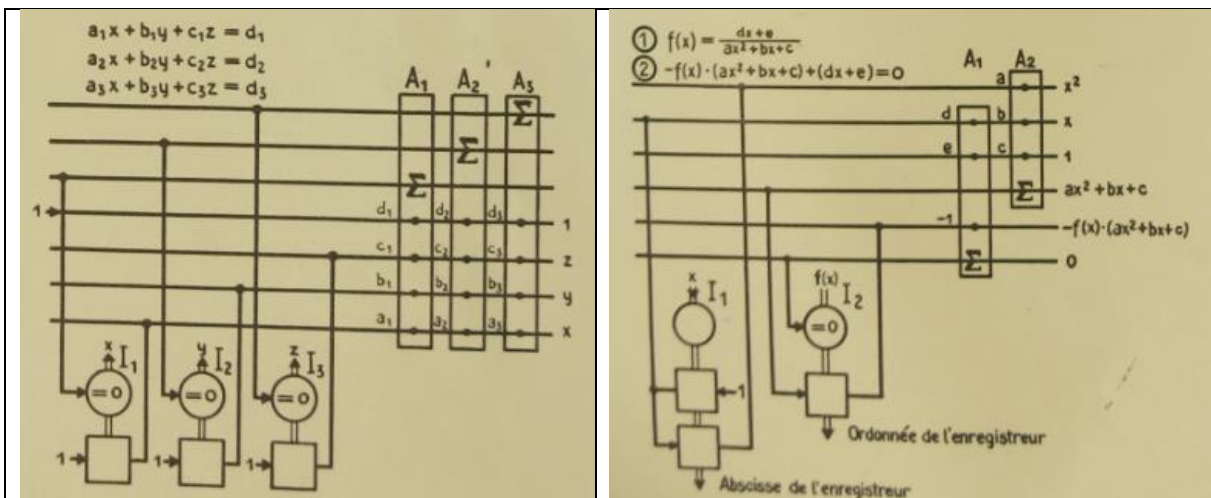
$a_1x + b_1y + c_1z = d_1$
$a_2x + b_2y + c_2z = d_2$
$a_3x + b_3y + c_3z = d_3$

$A_1$ $A_2$ $A_3$

$\Sigma$ $\Sigma$ $\Sigma$

1

$d_1$ $d_2$ $d_3$ 1
$c_1$ $c_2$ $c_3$ z
$b_1$ $b_2$ $b_3$ y
$a_1$ $a_2$ $a_3$ x

x $I_1$ y $I_2$ z $I_3$

=0 =0 =0

1 1 1

① $f(x) = \frac{dx+e}{ax^2+bx+c}$
② $-f(x)\cdot(ax^2+bx+c)+(dx+e)=0$

$A_1$ $A_2$

a $x^2$
d b x
e c 1
$\Sigma$ $ax^2+bx+c$
−1 $-f(x)\cdot(ax^2+bx+c)$
$\Sigma$ 0

x $I_1$

f(x) $I_2$

=0

−1

Ordonnée de l'enregistreur

Abscisse de l'enregistreur